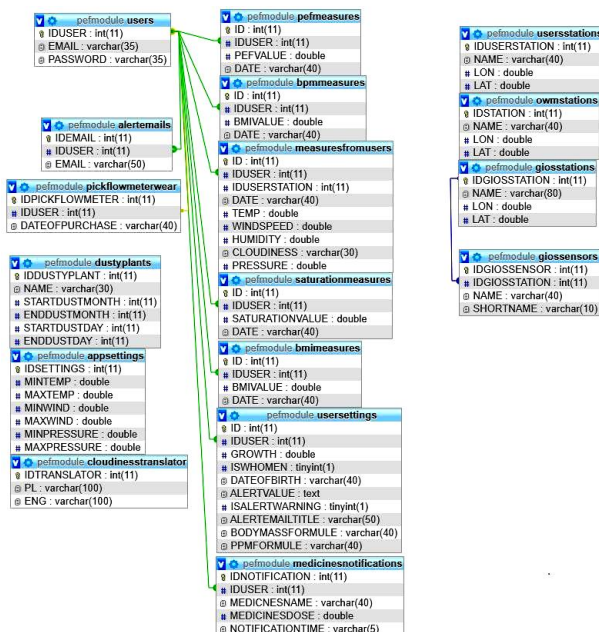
pefmodule users
IDUSER : int(11)
EMAIL : varchar(35)
PASSWORD : varchar(35)

pefmodule alertemails
IDEMAIL : int(11)
IDUSER : int(11)
EMAIL : varchar(50)

pefmodule pickflowmeterwear
IDPICKFLOWMETER : int(11)
IDUSER : int(11)
DATEOFPURCHASE : varchar(40)

pefmodule dustyplants
IDDUSTYPLANT : int(11)
NAME : varchar(30)
STARTDUSTMONTH : int(11)
ENDDUSTMONTH : int(11)
STARTDUSTDAY : int(11)
ENDDUSTDAY : int(11)

pefmodule appsettings
IDSETTINGS : int(11)
MINTEMP : double
MAXTEMP : double
MINWIND : double
MAXWIND : double
MINPRESSURE : double
MAXPRESSURE : double

pefmodule cloudinesstranslator
IDTRANSLATOR : int(11)
PL : varchar(100)
ENG : varchar(100)

pefmodule pefmeasures
ID : int(11)
IDUSER : int(11)
PEFVALUE : double
DATE : varchar(40)

pefmodule bpmmeasures
ID : int(11)
IDUSER : int(11)
BMIVALUE : double
DATE : varchar(40)

pefmodule measuresfromusers
ID : int(11)
IDUSER : int(11)
IDUSERSTATION : int(11)
DATE : varchar(40)
TEMP : double
WINDSPEED : double
HUMIDITY : double
CLOUDINESS : varchar(30)
PRESSURE : double

pefmodule saturationmeasures
ID : int(11)
IDUSER : int(11)
SATURATIONVALUE : double
DATE : varchar(40)

pefmodule bmimeasures
ID : int(11)
IDUSER : int(11)
BMIVALUE : double
DATE : varchar(40)

pefmodule usersettings
ID : int(11)
IDUSER : int(11)
GROWTH : double
ISWHOMEN : tinyint(1)
DATEOFBIRTH : varchar(40)
ALERTVALUE : text
ISALERTWARNING : tinyint(1)
ALERTEMAILTITLE : varchar(50)
BODYMASSFORMULE : varchar(40)
PPMFORMULE : varchar(40)

pefmodule medicinesnotifications
IDNOTIFICATION : int(11)
IDUSER : int(11)
MEDICNESNAME : varchar(40)
MEDICINESDOSE : double
NOTIFICATIONTIME : varchar(5)

pefmodule usersstations
IDUSERSTATION : int(11)
NAME : varchar(40)
LON : double
LAT : double

pefmodule owmstations
IDSTATION : int(11)
NAME : varchar(40)
LON : double
LAT : double

pefmodule giosstations
IDGIOSSTATION : int(11)
NAME : varchar(80)
LON : double
LAT : double

pefmodule giossensors
IDGIOSSENSOR : int(11)
IDGIOSSTATION : int(11)
NAME : varchar(40)
SHORTNAME : varchar(10)